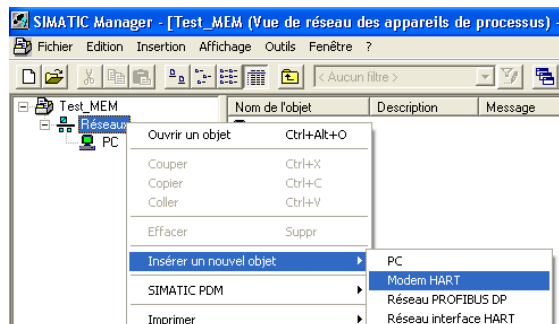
SIMATIC Manager - [Test_MEM (Vue de réseau des appareils de processus)

Fichier Edition Insertion Affichage Outils Fenêtre ?

< Aucun filtre >

Test_MEM
Réseau
PC

Nom de l'objet | Description | Message

Ouvrir un objet Ctrl+Alt+O
Couper Ctrl+X
Copier Ctrl+C
Coller Ctrl+V
Effacer Suppr
Insérer un nouvel objet
SIMATIC PDM
Imprimer

PC
Modem HART
Réseau PROFIBUS DP
Réseau interface HART